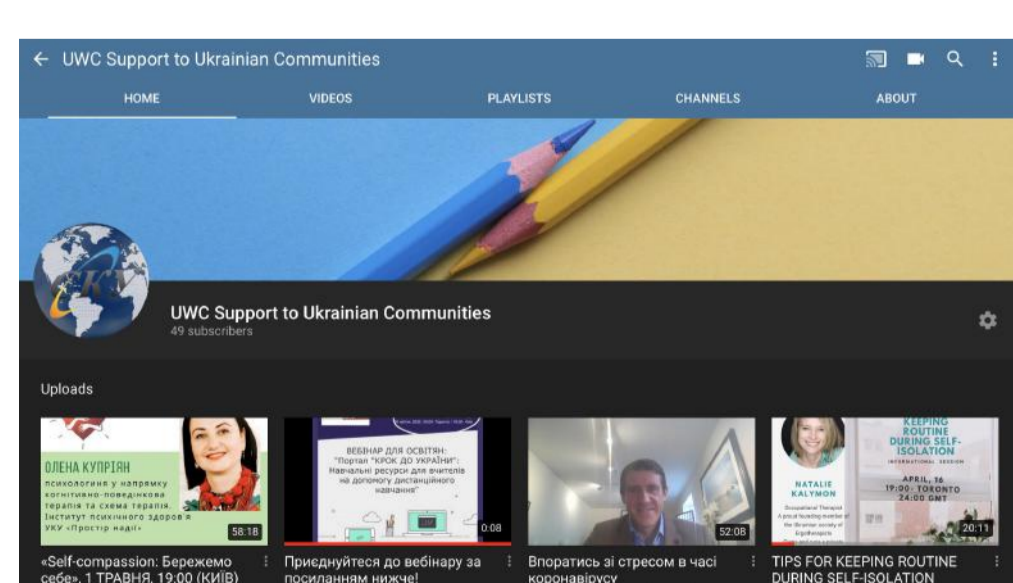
← UWC Support to Ukrainian Communities

HOME VIDEOS PLAYLISTS CHANNELS ABOUT

UWC Support to Ukrainian Communities
49 subscribers

Uploads

ОЛЕНА КУПРІЯН
психологиня у напрямку когнітивно-поведінкова терапія та схема терапія. Інститут психічного здоров'я УКУ «Простір надії»
58:18
«Self-compassion: Бережемо себе», 1 ТРАВНЯ, 19:00 (КИЇВ)

ВЕБІНАР ДЛЯ ОСВІТЯН:
"Портал "КРОК ДО УКРАЇНИ": Навчальні ресурси для вчителів на допомогу дистанційного навчання"
0:08
Приєднуйтеся до вебінару за посиланням нижче!

52:08
Впоратись зі стресом в часі коронавірусу

KEEPING ROUTINE DURING SELF-ISOLATION
INTERNATIONAL SESSION
NATALIE KALYMON
Occupational Therapist
APRIL, 16
19:00- TORONTO
24:00 GMT
20:11
TIPS FOR KEEPING ROUTINE DURING SELF-ISOLATION